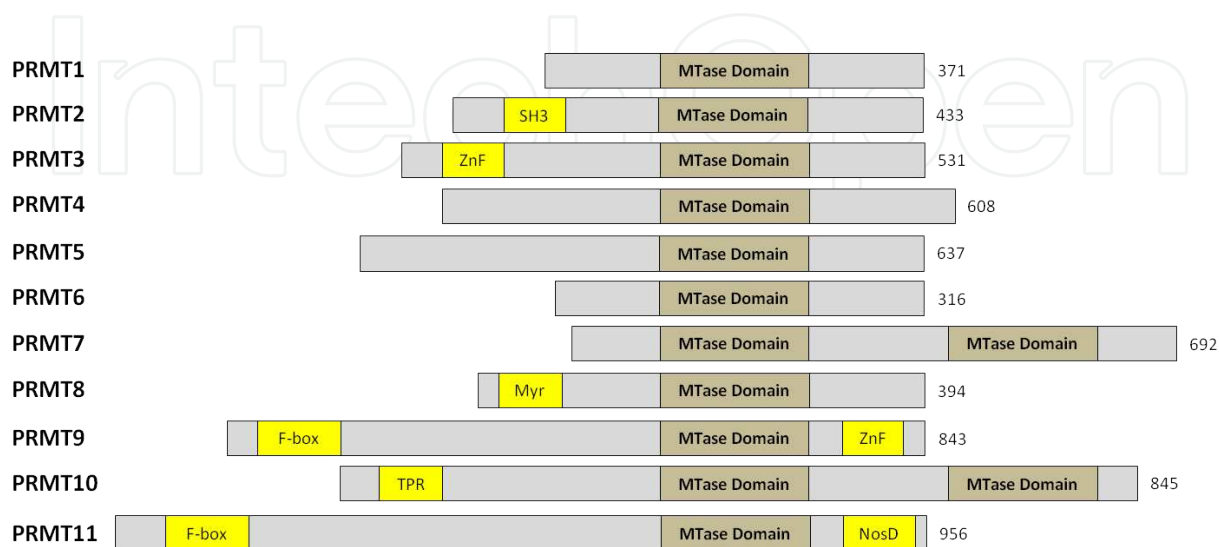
IntechOpen

PRMT1 MTase Domain 371

PRMT2 SH3 MTase Domain 433

PRMT3 ZnF MTase Domain 531

PRMT4 MTase Domain 608

PRMT5 MTase Domain 637

PRMT6 MTase Domain 316

PRMT7 MTase Domain MTase Domain 692

PRMT8 Myr MTase Domain 394

PRMT9 F-box MTase Domain ZnF 843

PRMT10 TPR MTase Domain MTase Domain 845

PRMT11 F-box MTase Domain NosD 956